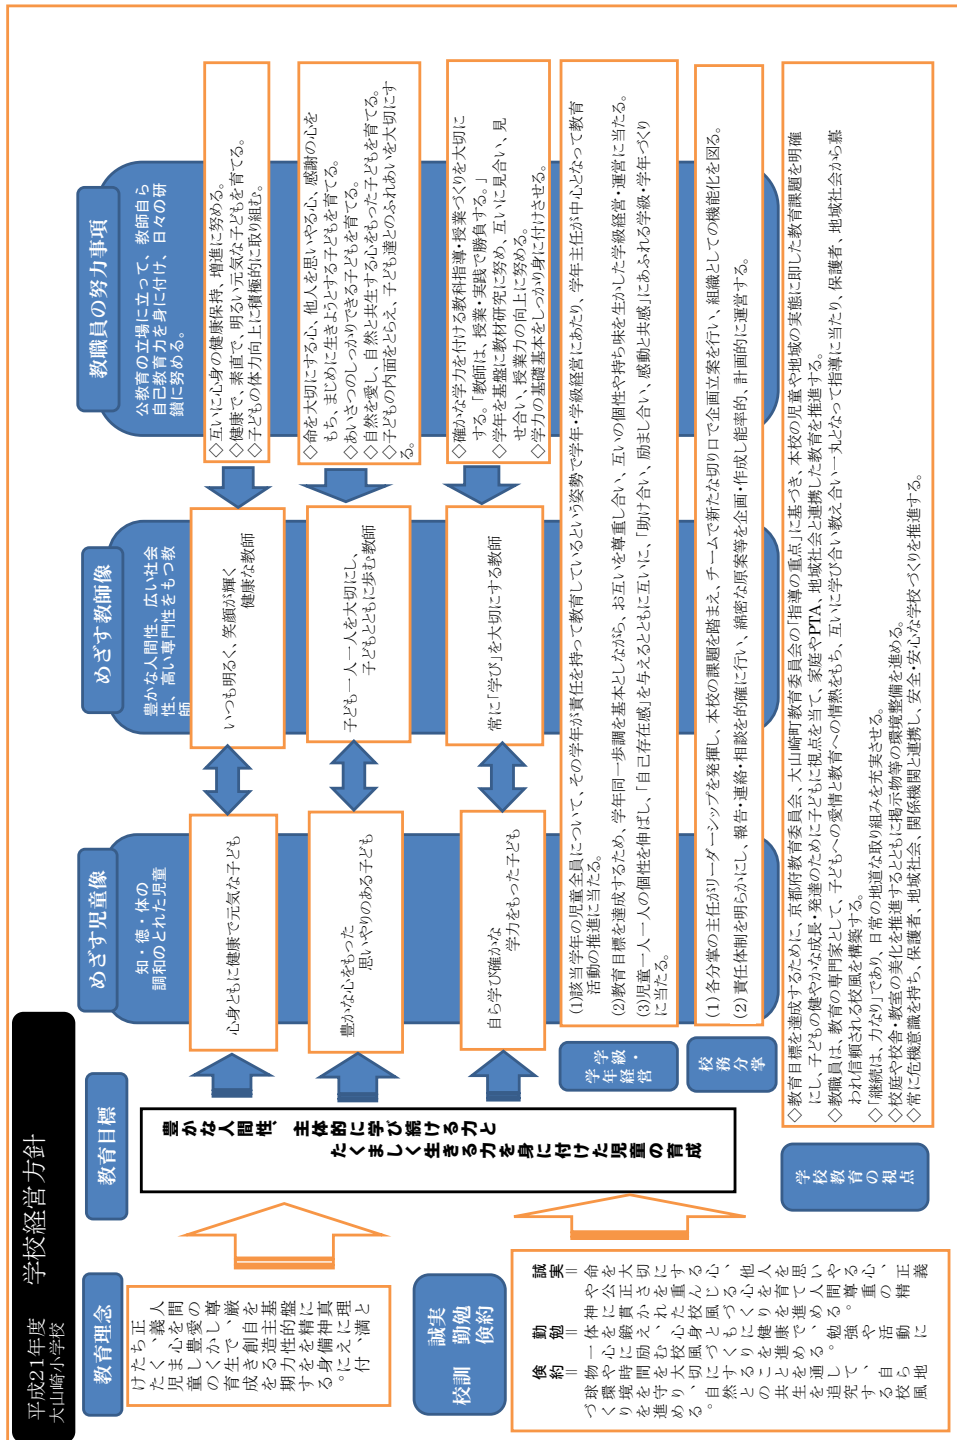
平成21年度 大山崎小学校

学校経営方針

教育理念

人間尊重の精神を基盤とし、正義と真理を愛し、心豊かで、創造性に富み、心身ともに健康で、主体的にたくましく生きる児童の育成に努める。

校訓

誠実 勤勉 倹約

誠実＝他人を思いやり、人間の尊重と心の正義を大切にする心。
勤勉＝目標に向かって一生懸命に努力し、進んで学習や仕事に取り組む心。
倹約＝物を大切にし、無駄を省く心。

教育目標

豊かな人間性、主体的に学び続ける力と
たくましく生きる力を身に付けた児童の育成

めざす児童像

知・徳・体の調和のとれた児童

心身ともに健康で元気な子ども

豊かな心をもった思いやりのある子ども

自ら学び確かな学力をもった子ども

めざす教師像

豊かな人間性、広い社会性、高い専門性をもつ教師

いつも明るく、笑顔が輝く健康な教師

子ども一人一人を大切にし、子どもとともに歩む教師

常に「学び」を大切にする教師

教職員の努力事項

公教育の立場に立って、教師自ら自己教育力を身に付け、日々の研鑽に努める。

◇互いに心身の健康保持、増進に努める。
◇健康で、素直で、明るい元気な子どもを育てる。
◇子どもの体力向上に積極的に取り組む。

◇命を大切にする心、他人を思いやる心、感謝の心をもち、まじめに生きようとする子どもを育てる。
◇あいさつのしっかりできる子どもを育てる。
◇自然を愛し、自然と共生する心をもった子どもを育てる。
◇子どもの内面をとらえ、子ども達とのふれあいを大切にする。

◇確かな学力を付ける教科指導・授業づくりを大切にする。「教師は、授業・実践で勝負する。」
◇学年を基盤に教材研究に努め、互いに見合い、見せ合い、授業力の向上に努める。
◇学力の基礎基本をしっかり身に付けさせる。

学年・学級経営

(1)該当学年の児童全員について、その学年が責任を持って教育していくという姿勢で学年・学級経営にあたり、学年主任が中心となって教育活動の推進に当たる。
(2)教育目標を達成するため、学年同一歩調を基本としながら、お互いを尊重し合い、互いの個性や持ち味を生かした学級経営・運営に当たる。
(3)児童一人一人の個性を伸ばし、「自己存在感」を与えるとともに互いに、「助け合い、励まし合い、感動と共感」にあふれる学級・学年づくりに当たる。

校務分掌

(1)各分掌の主任がリーダーシップを発揮し、本校の課題を踏まえ、チームで新たな切り口で企画立案を行い、組織としての機能化を図る。
(2)責任体制を明らかにし、報告・連絡・相談を的確に行い、綿密な原案等を企画・作成し能率的、計画的に運営する。

学校教育の視点

◇教育目標を達成するために、京都府教育委員会、大山崎町教育委員会の「指導の重点」に基づき、本校の児童や地域の実態に即した教育課題を明確にし、子どもの健やかな成長・発達のために子どもに視点を当て、家庭やPTA、地域社会と連携した教育を推進する。
◇教職員は、教育の専門家として、子どもへの愛情と教育への情熱をもち、互いに学び合い教え合い一丸となって指導に当たり、保護者、地域社会から募われ信頼される校風を構築する。
◇「継続は、力なり」であり、日常の地道な取り組みを充実させる。
◇校庭や校舎・教室の美化を推進するとともに掲示物等の環境整備を進める。
◇常に危機意識を持ち、保護者、地域社会、関係機関と連携し、安全・安心な学校づくりを推進する。